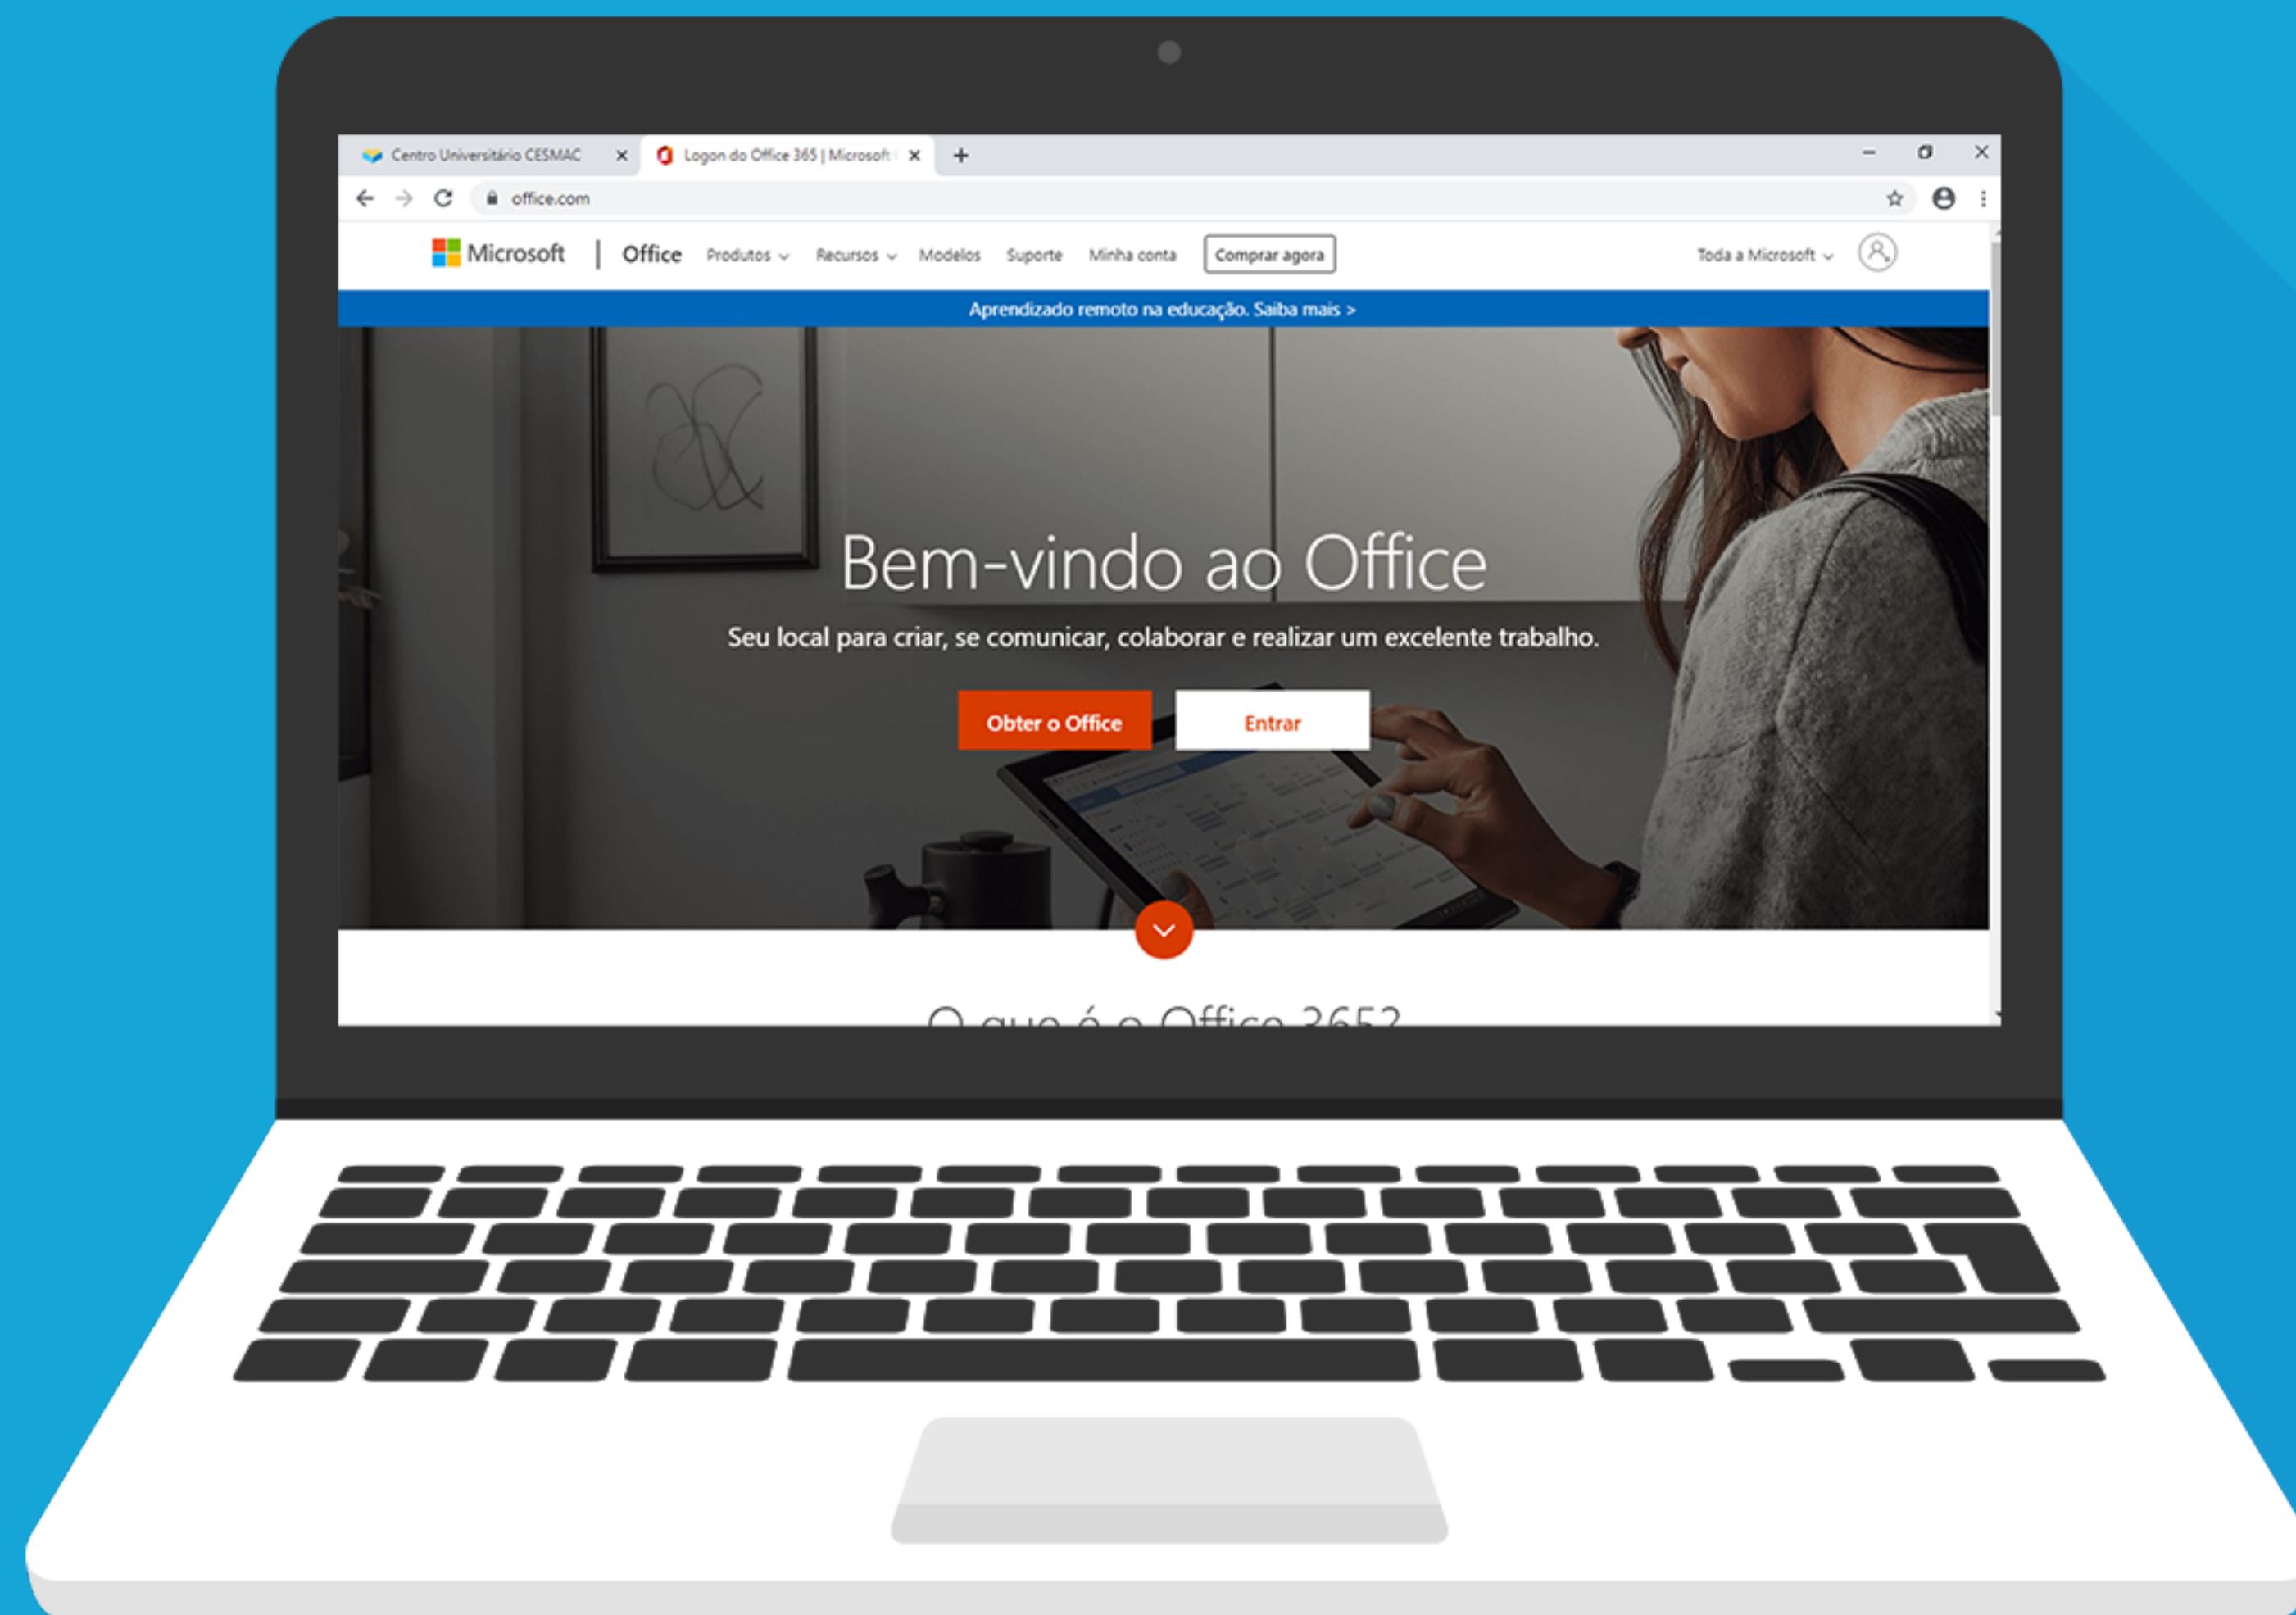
Centro Universitário CESMAC ×
Logon do Office 365 | Microsoft ×
+

office.com

Microsoft | Office Produtos Recursos Modelos Suporte Minha conta Comprar agora Toda a Microsoft

Aprendizado remoto na educação. Saiba mais >

Bem-vindo ao Office

Seu local para criar, se comunicar, colaborar e realizar um excelente trabalho.

Obter o Office Entrar

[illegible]